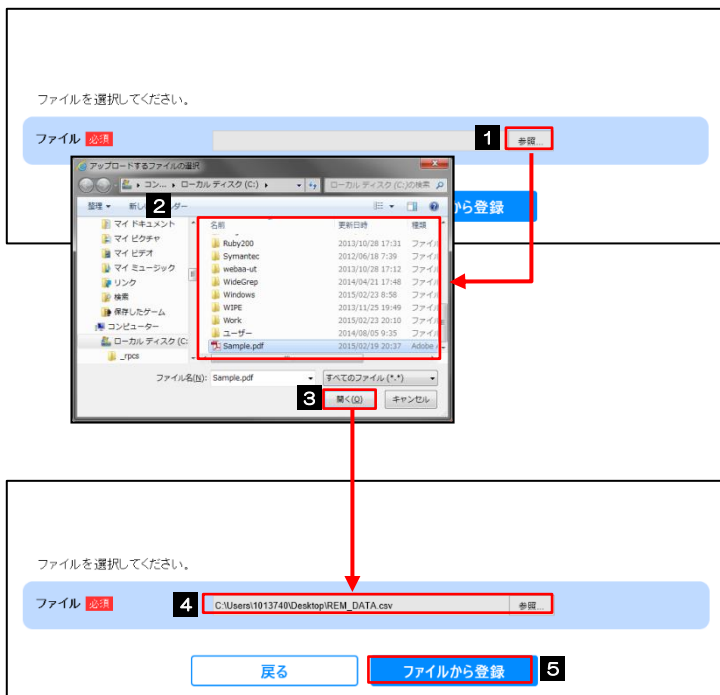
ファイルを選択してください。

ファイル 必須

1 参照...

アップロードするファイルの選択

コン... ▸ ローカル ディスク (C:) ▸

ローカル ディスク (C:)の検索

整理 ▾ 新しい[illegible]ダー

2

から登録

マイ ドキュメント
マイ ピクチャ
マイ ビデオ
マイ ミュージック
リンク
検索
保存したゲーム
コンピューター
ローカル ディスク (C:
_rpcs

| 名前 | 更新日時 | 種類 |
|---|---|---|
| Ruby200 | 2013/10/28 17:31 | ファイル |
| Symantec | 2012/06/18 7:39 | ファイル |
| webaa-ut | 2013/10/28 17:12 | ファイル |
| WideGrep | 2014/04/21 17:48 | ファイル |
| Windows | 2015/02/23 8:58 | ファイル |
| WIPE | 2013/11/25 19:49 | ファイル |
| Work | 2015/02/23 20:10 | ファイル |
| ユーザー | 2014/08/05 9:35 | ファイル |
| Sample.pdf | 2015/02/19 20:37 | Adobe |

ファイル名(N): Sample.pdf

すべてのファイル (*.*)

3 開く(O) キャンセル

ファイルを選択してください。

ファイル 必須

4 C:\Users\1013740\Desktop\REM_DATA.csv 参照...

戻る

ファイルから登録 5